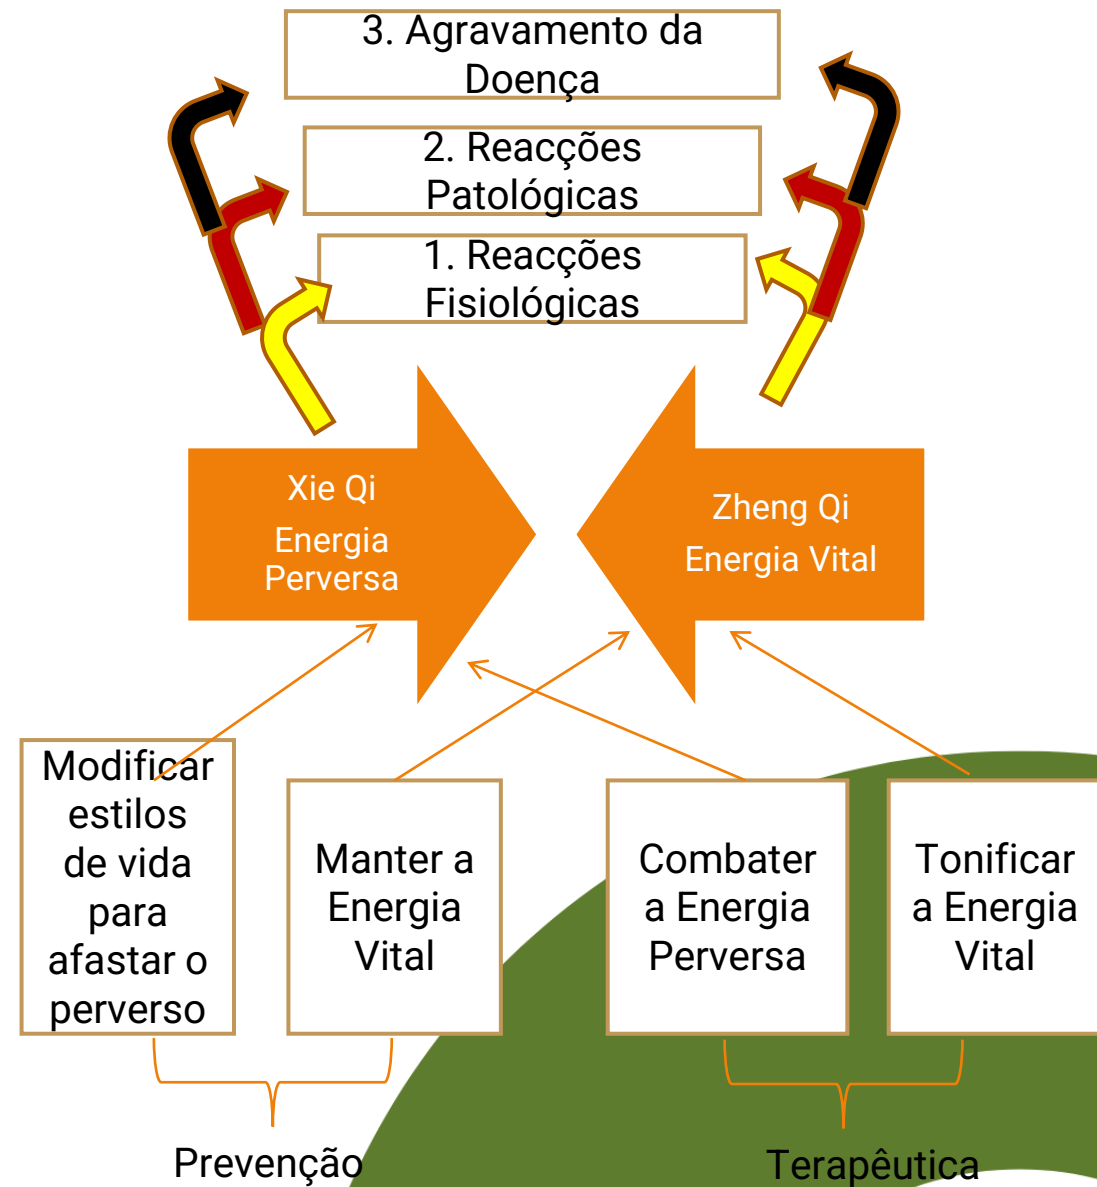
3. Agravamento da Doença

2. Reacções Patológicas

1. Reacções Fisiológicas

Xie Qi
Energia Perversa

Zheng Qi
Energia Vital

Modificar estilos de vida para afastar o perverso

Manter a Energia Vital

Combater a Energia Perversa

Tonificar a Energia Vital

Prevenção

Terapêutica